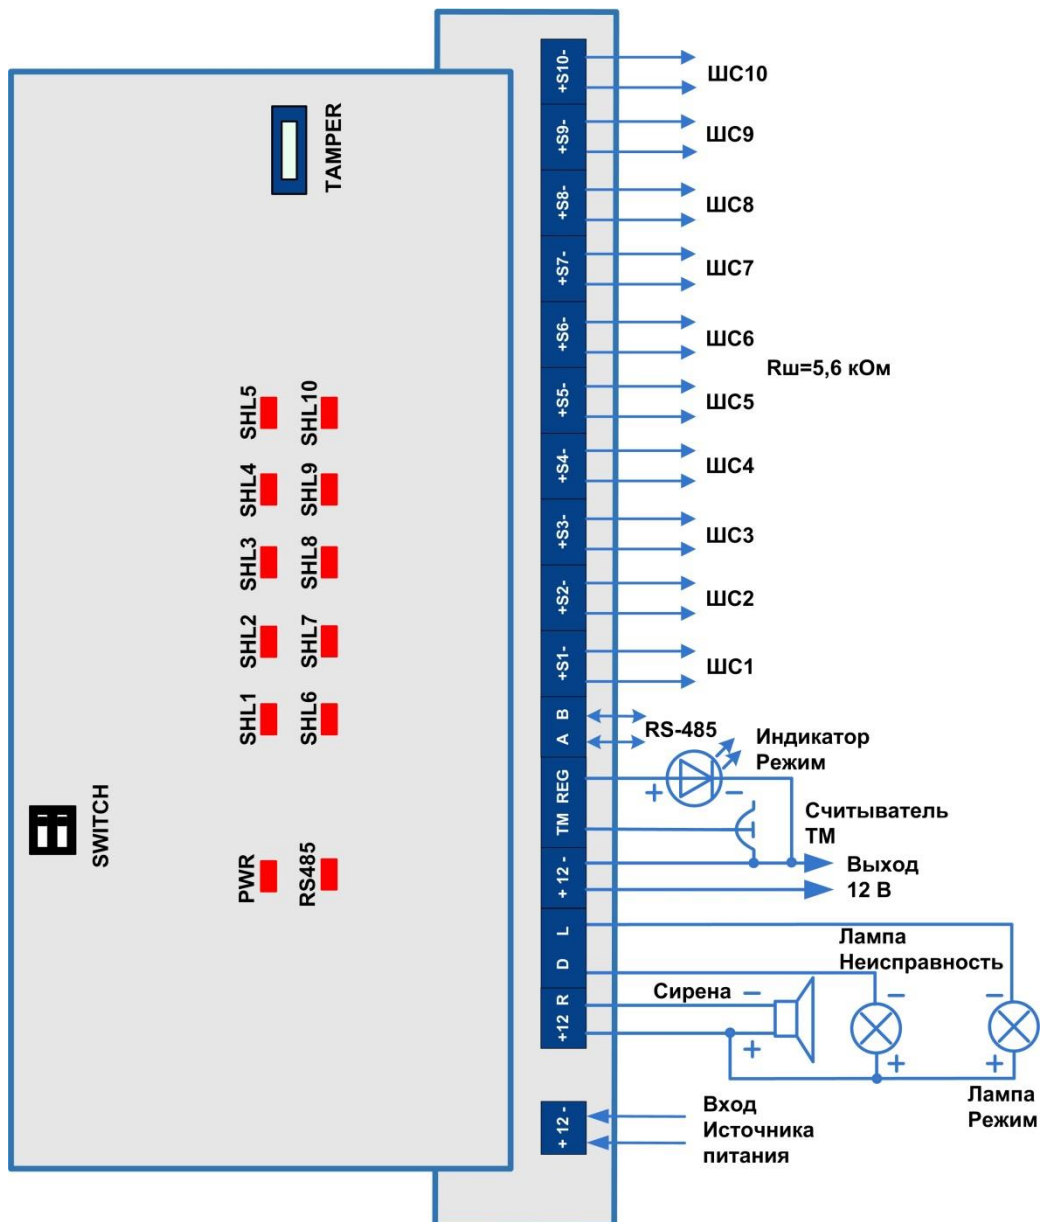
TAMPER

SHL5 SHL10
SHL4 SHL9
SHL3 SHL8
SHL2 SHL7
SHL1 SHL6

SWITCH

PWR RS485

+S10-
+S9-
+S8-
+S7-
+S6-
+S5-
+S4-
+S3-
+S2-
+S1-
A B
REG
TM
+ 12 -
D L
+12 R

+ 12 -

ШС10
ШС9
ШС8
ШС7
ШС6
Rш=5,6 кОм
ШС5
ШС4
ШС3
ШС2
ШС1

RS-485

Индикатор Режим

+ –

Считыватель ТМ

Выход 12 В

Лампа Неисправность

Сирена –

–

–

+

+

+

Лампа Режим

Вход Источника питания